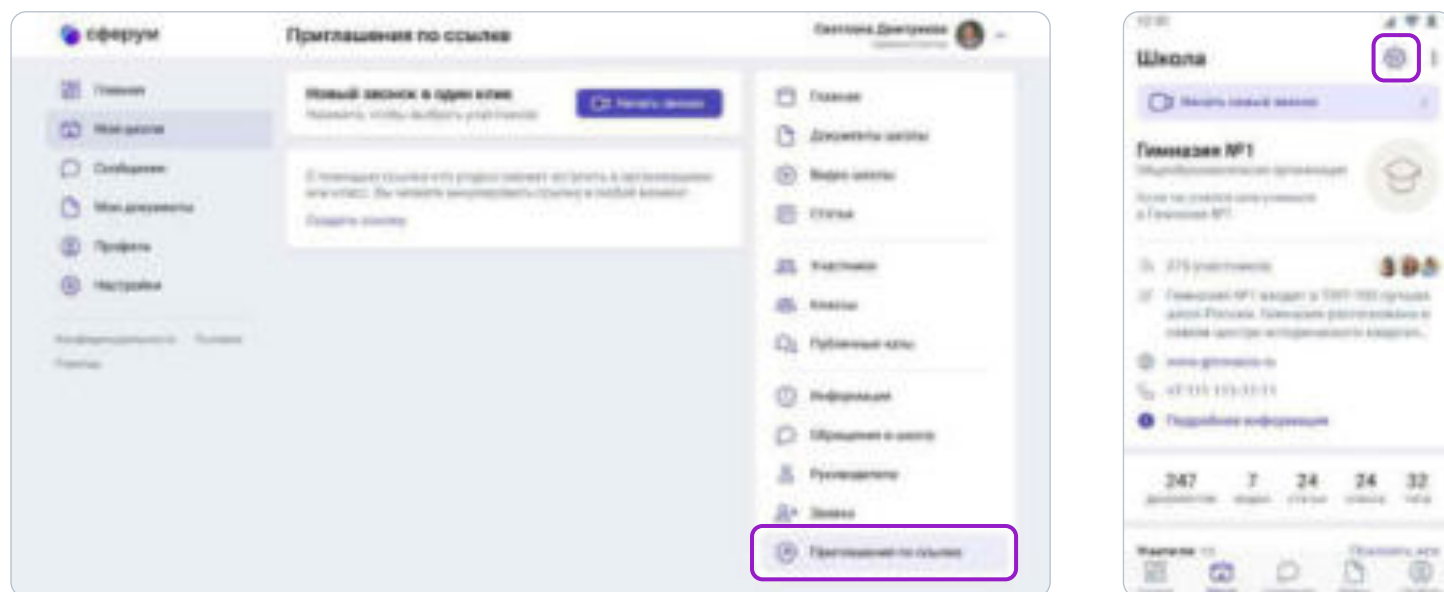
сферум

Приглашения по ссылке

Светлана Дмитриева

Главная
Мои школы
Сообщения
Мои документы
Профиль
Настройки

Конфиденциальность Помощь
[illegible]

Новый звонок в один клик
Нажмите, чтобы выбрать участников

Начать звонок

С помощью ссылки кто угодно сможет вступить в организацию или класс. Вы можете аннулировать ссылку в любой момент

Создать ссылку

Главная
Документы школы
Видео школы
Статьи
Участники
Классы
Публичные чаты
Информация
Обращения в школу
Руководители
Заявки
Приглашения по ссылке

12:30

Школа

Начать новый звонок

Гимназия №1
Общеобразовательная организация

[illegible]

275 участников

Гимназия №1 входит в ТОП-100 лучших школ России. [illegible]

www.gimnazia.ru

+7 111 111-11-11

Подробная информация

247 документов
7 видео
24 статьи
24 класса
32 чата

Учителя
Показать все